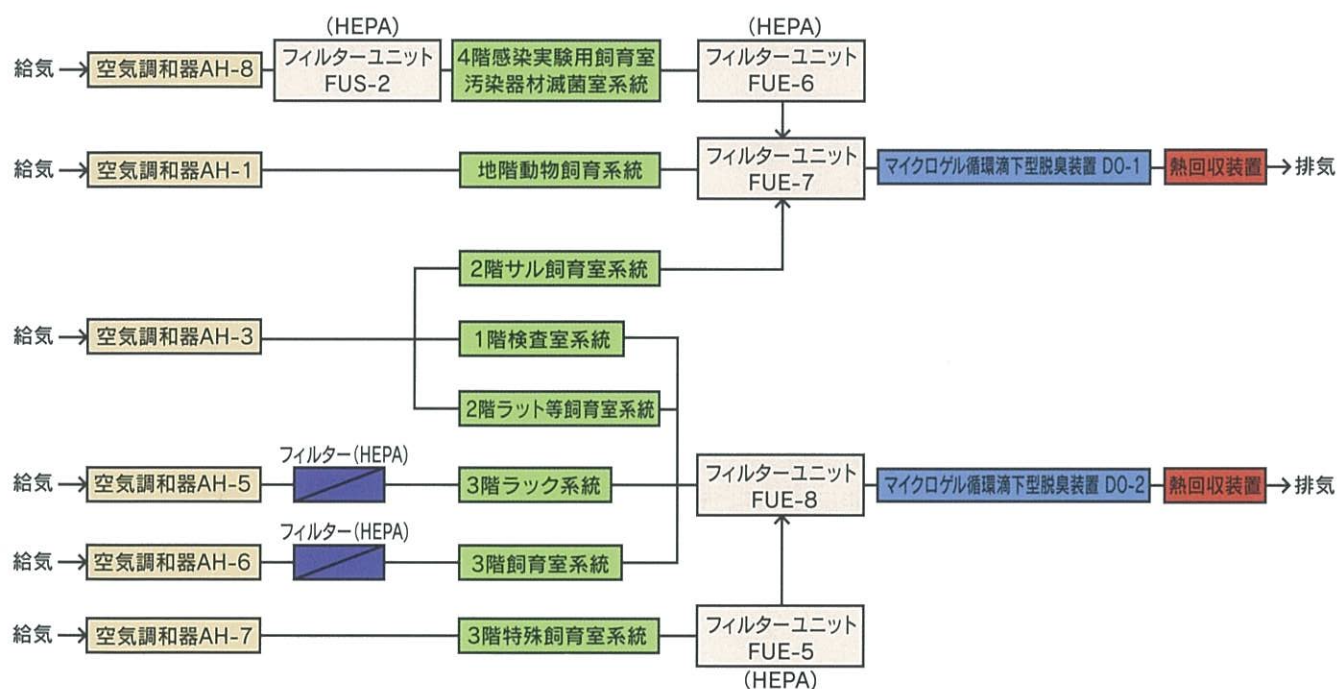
(HEPA)
給気 空気調和器AH-8 フィルターユニット FUS-2 4階感染実験用飼育室 汚染器材滅菌室系統

(HEPA)
フィルターユニット FUE-6

給気 空気調和器AH-1 地階動物飼育系統 フィルターユニット FUE-7 マイクロゲル循環滴下型脱臭装置 DO-1 熱回収装置 排気

2階サル飼育室系統

給気 空気調和器AH-3 1階検査室系統

2階ラット等飼育室系統

フィルター(HEPA)
給気 空気調和器AH-5 3階ラック系統 フィルターユニット FUE-8 マイクロゲル循環滴下型脱臭装置 DO-2 熱回収装置 排気

フィルター(HEPA)
給気 空気調和器AH-6 3階飼育室系統

給気 空気調和器AH-7 3階特殊飼育室系統 フィルターユニット FUE-5
(HEPA)